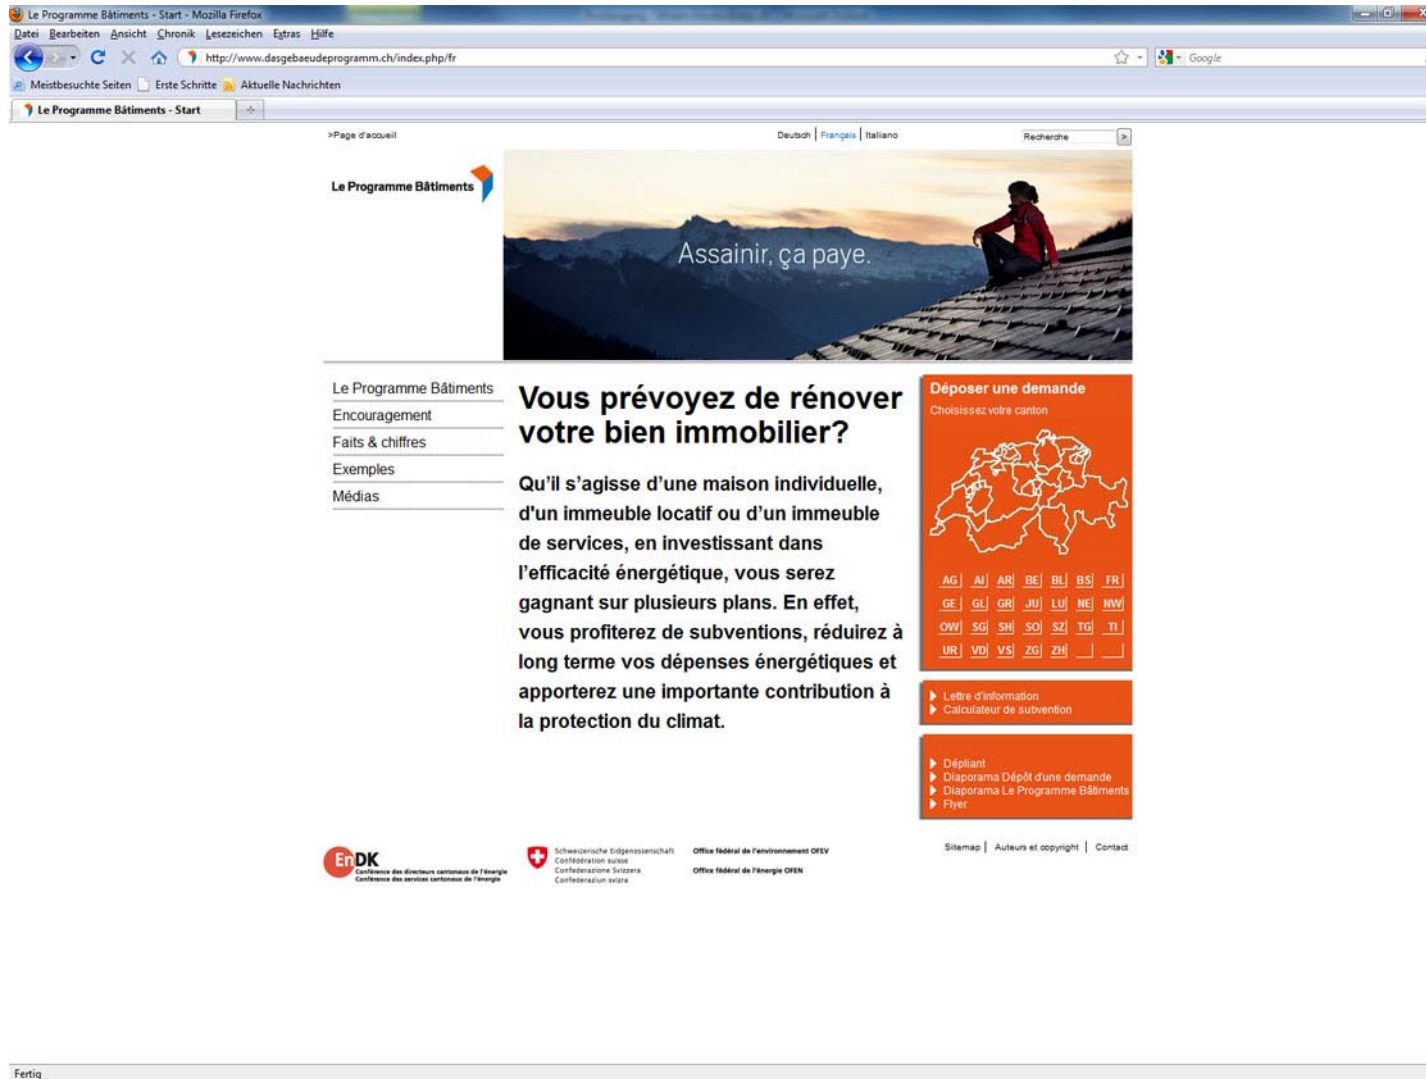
Le Programme Bâtiments - Start - Mozilla Firefox

Datei Bearbeiten Ansicht Chronik Lesezeichen Extras Hilfe

http://www.dasgebaeudeprogramm.ch/index.php/fr

Google

Meistbesuchte Seiten Erste Schritte Aktuelle Nachrichten

Le Programme Bâtiments - Start

>Page d'accueil

Deutsch | Français | Italiano

Recherche

Le Programme Bâtiments

Assainir, ça paye.

Le Programme Bâtiments
Encouragement
Faits & chiffres
Exemples
Médias

Vous prévoyez de rénover votre bien immobilier?

Qu'il s'agisse d'une maison individuelle, d'un immeuble locatif ou d'un immeuble de services, en investissant dans l'efficacité énergétique, vous serez gagnant sur plusieurs plans. En effet, vous profiterez de subventions, réduirez à long terme vos dépenses énergétiques et apporterez une importante contribution à la protection du climat.

Déposer une demande
Choisissez votre canton

| AG | AI | AR | BE | BL | BS | FR |
|---|---|---|---|---|---|---|
| GE | GL | GR | JU | LU | NE | NW |
| OW | SG | SH | SO | SZ | TG | TI |
| UR | VD | VS | ZG | ZH | | |

Lettre d'information
Calculateur de subvention

Dépliant
Diaporama Dépôt d'une demande
Diaporama Le Programme Bâtiments
Flyer

EnDK
Conférence des directeurs cantonaux de l'énergie
Conférence des services cantonaux de l'énergie

Schweizerische Eidgenossenschaft
Confédération suisse
Confederazione Svizzera
Confederaziun svizra

Office fédéral de l'environnement OFEV
Office fédéral de l'énergie OFEN

Sitemap | Auteurs et copyright | Contact

Fertig